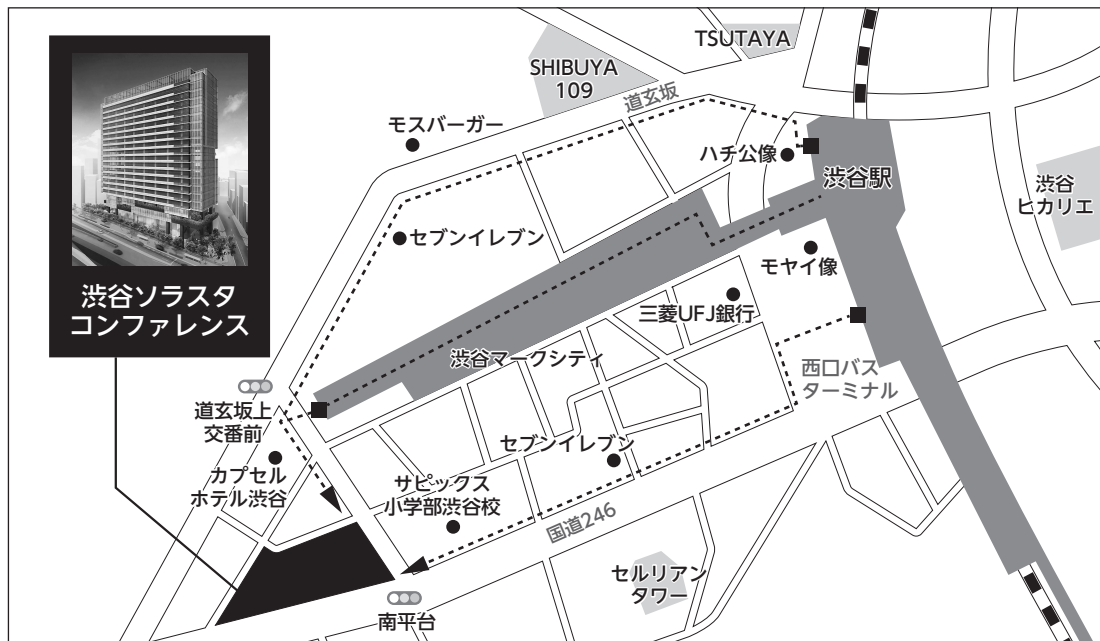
渋谷ソラスタ
コンファレンス

TSUTAYA

SHIBUYA
109

道玄坂

モスバーガー

ハチ公像

渋谷駅

渋谷
ヒカリエ

セブンイレブン

モヤイ像

三菱UFJ銀行

渋谷マークシティ

西口バス
ターミナル

道玄坂上
交番前

セブンイレブン

カプセル
ホテル渋谷

サピックス
小学部渋谷校

国道246

セルリアン
タワー

南平台